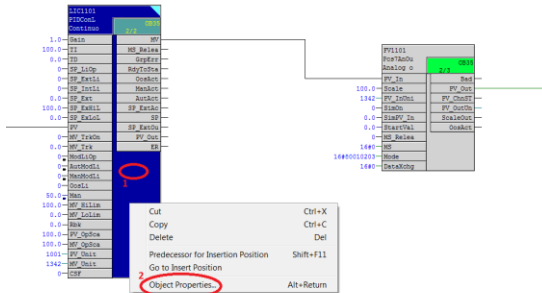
LIC1101
PIDConL
Continuo
OB35
2/2
1.0 Gain
100.0 TI
0.0 TD
0 SP_LiOp
0 SP_ExtLi
0 SP_IntLi
0.0 SP_Ext
100.0 SP_ExHiL
0.0 SP_ExLoL
PV
0 MV_TrkOn
0.0 MV_Trk
0 ModLiOp
AutModLi
ManModLi
0 OosLi
50.0 Man
100.0 MV_HiLim
0.0 MV_LoLim
0.0 Rbk
100.0 PV_OpSca
100.0 MV_OpSca
1001 PV_Unit
1342 MV_Unit
0 CSF
MV
MS_Relea
GrpErr
RdyToRes
OosAct
ManAct
AutAct
SP_ExtAct
SP
SP_ExtOu
PV_Out
ER
1
FV1101
Pcs7AnOu
Analog o
OB35
2/3
PV_In
100.0 Scale
1342 PV_InUni
0 SimOn
0.0 SimPV_In
0.0 StartVal
0 MS_Relea
16#0 MS
16#80010203 Mode
16#0 DataXchg
Bad
PV_Out
PV_ChnST
PV_OutUn
ScaleOut
OosAct
Cut Ctrl+X
Copy Ctrl+C
Delete Del
Predecessor for Insertion Position Shift+F11
Go to Insert Position
2
Object Properties... Alt+Return